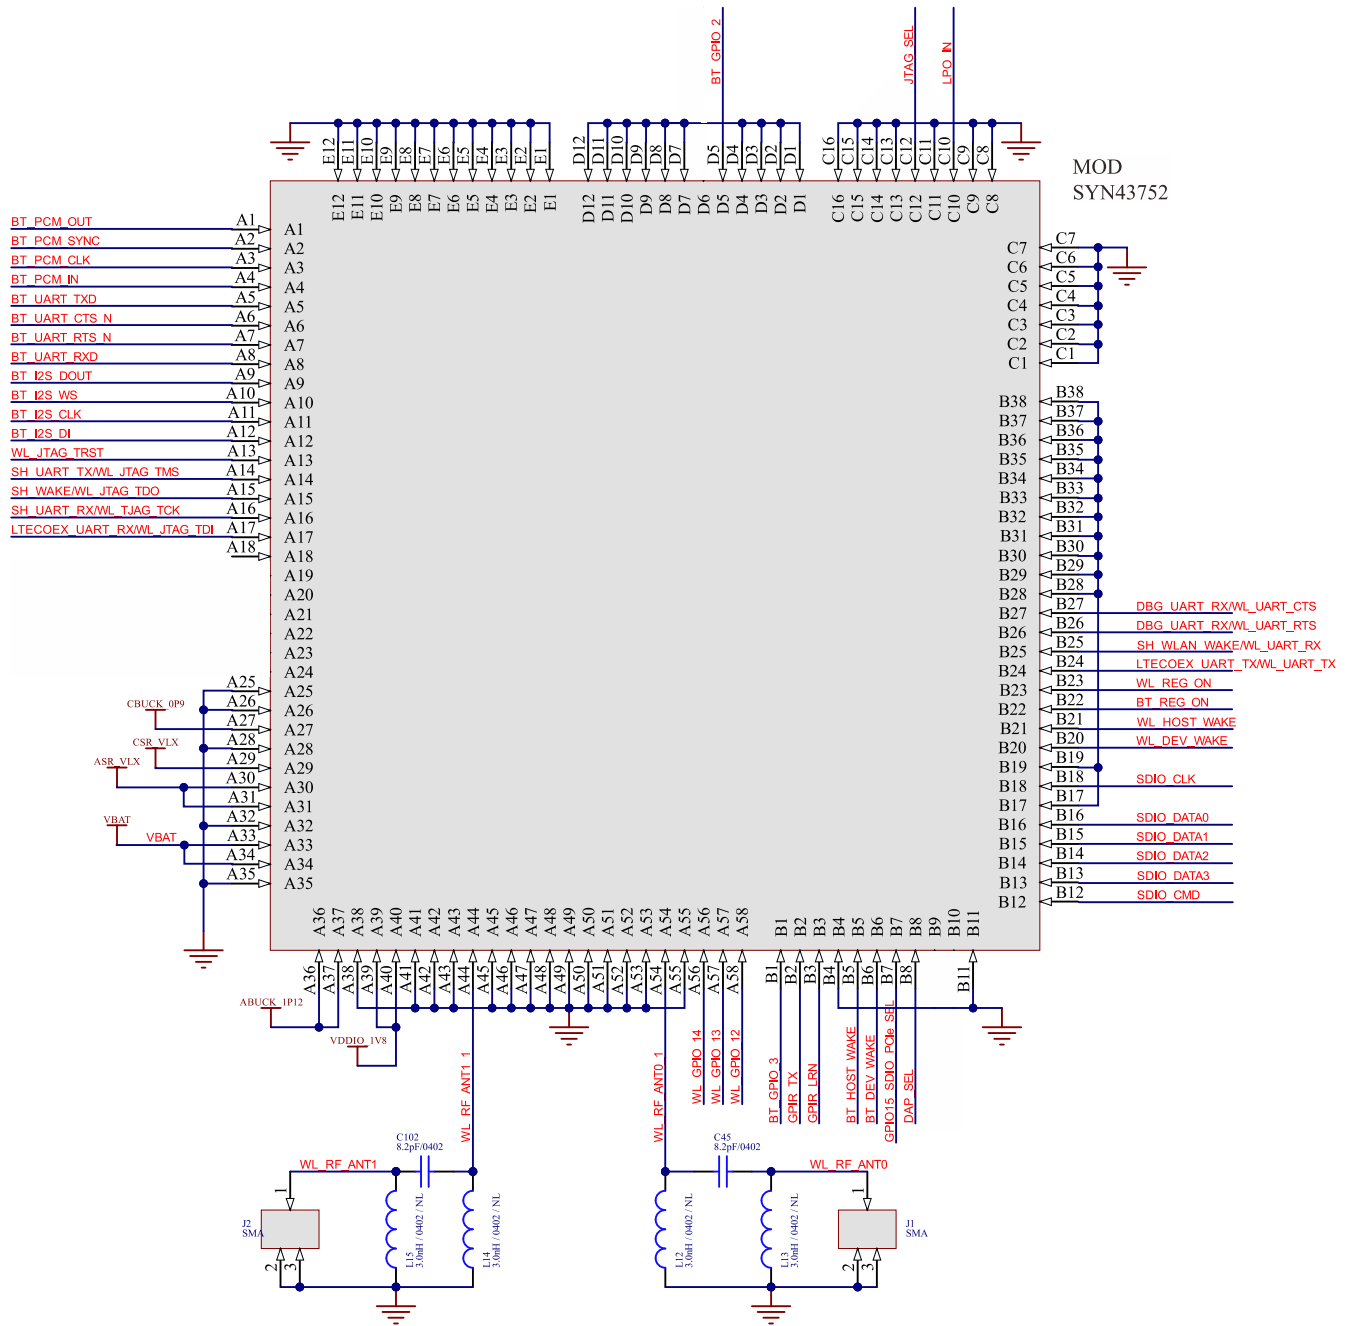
BT_GPIO_2
JTAG_SEL
LPO_IN

E12 E11 E10 E9 E8 E7 E6 E5 E4 E3 E2 E1
D12 D11 D10 D9 D8 D7 D5 D4 D3 D2 D1
C16 C15 C14 C13 C12 C11 C10 C9 C8

MOD
SYN43752

E12 E11 E10 E9 E8 E7 E6 E5 E4 E3 E2 E1 D12 D11 D10 D9 D8 D7 D6 D5 D4 D3 D2 D1 C16 C15 C14 C13 C12 C11 C10 C9 C8

BT_PCM_OUT A1
BT_PCM_SYNC A2
BT_PCM_CLK A3
BT_PCM_IN A4
BT_UART_TXD A5
BT_UART_CTS_N A6
BT_UART_RTS_N A7
BT_UART_RXD A8
BT_I2S_DOUT A9
BT_I2S_WS A10
BT_I2S_CLK A11
BT_I2S_DI A12
WL_JTAG_TRST A13
SH_UART_TX/WL_JTAG_TMS A14
SH_WAKE/WL_JTAG_TDO A15
SH_UART_RX/WL_TJAG_TCK A16
LTECOEX_UART_RX/WL_JTAG_TDI A17
A18

A1 A2 A3 A4 A5 A6 A7 A8 A9 A10 A11 A12 A13 A14 A15 A16 A17 A18 A19 A20 A21 A22 A23 A24 A25 A26 A27 A28 A29 A30 A31 A32 A33 A34 A35

A25
CBUCK_0P9 A26
A27
CSR_VLX A28
A29
ASR_VLX A30
A31
A32
VBAT
VBAT A33
A34
A35

C7 C6 C5 C4 C3 C2 C1
C7 C6 C5 C4 C3 C2 C1

B38 B37 B36 B35 B34 B33 B32 B31 B30 B29 B28 B27 B26 B25 B24 B23 B22 B21 B20 B19 B18 B17 B16 B15 B14 B13 B12

B38 B37 B36 B35 B34 B33 B32 B31 B30 B29 B28
B27 DBG_UART_RX/WL_UART_CTS
B26 DBG_UART_RX/WL_UART_RTS
B25 SH_WLAN_WAKE/WL_UART_RX
B24 LTECOEX_UART_TX/WL_UART_TX
B23 WL_REG_ON
B22 BT_REG_ON
B21 WL_HOST_WAKE
B20 WL_DEV_WAKE
B19
B18 SDIO_CLK
B17
B16 SDIO_DATA0
B15 SDIO_DATA1
B14 SDIO_DATA2
B13 SDIO_DATA3
B12 SDIO_CMD

A36 A37 A38 A39 A40 A41 A42 A43 A44 A45 A46 A47 A48 A49 A50 A51 A52 A53 A54 A55 A56 A57 A58 B1 B2 B3 B4 B5 B6 B7 B8 B9 B10 B11

A36 A37 A38 A39 A40 A41 A42 A43 A44 A45 A46 A47 A48 A49 A50 A51 A52 A53 A54 A55 A56 A57 A58 B1 B2 B3 B4 B5 B6 B7 B8 B11

ABUCK_1P12
VDDIO_1V8
WL_RF_ANT1_1
WL_RF_ANT0_1
WL_GPIO_14
WL_GPIO_13
WL_GPIO_12
BT_GPIO_3
GPIR_TX
GPIR_LRN
BT_HOST_WAKE
BT_DEV_WAKE
GPIO15_SDIO_PCIe_SEL
DAP_SEL

C102
8.2pF/0402
WL_RF_ANT1
1
J2
SMA
2 3
L15
3.0nH / 0402 / NL
L14
3.0nH / 0402 / NL

C45
8.2pF/0402
WL_RF_ANT0
1
J1
SMA
2 3
L12
3.0nH / 0402 / NL
L13
3.0nH / 0402 / NL